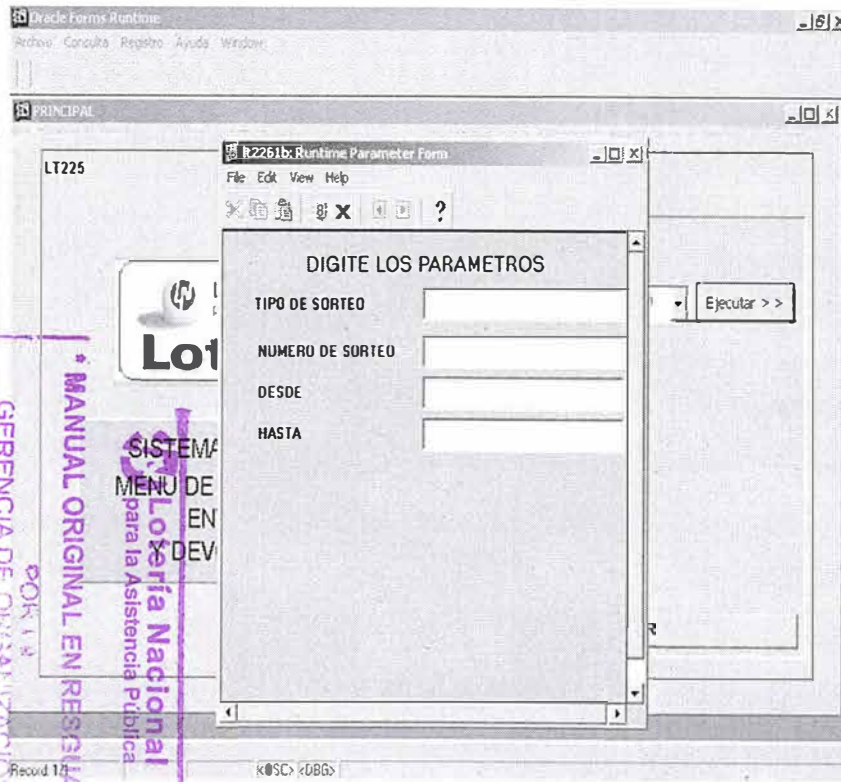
Oracle Forms Runtime
Archivo Consulta Registro Ayuda Window

PRINCIPAL

LT225

R2261b: Runtime Parameter Form
File Edit View Help

DIGITE LOS PARAMETROS
TIPO DE SORTEO
NUMERO DE SORTEO
DESDE
HASTA

Ejecutar >>

Lot

SISTEMA
MENU DE
EN
Y DEV

R

* MANUAL ORIGINAL EN RESGUARDO
GERENCIA DE ORGANIZACI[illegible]
POR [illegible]

Lotería Nacional
para la Asistencia Pública

Record 1/1 <OSC> <DBG>